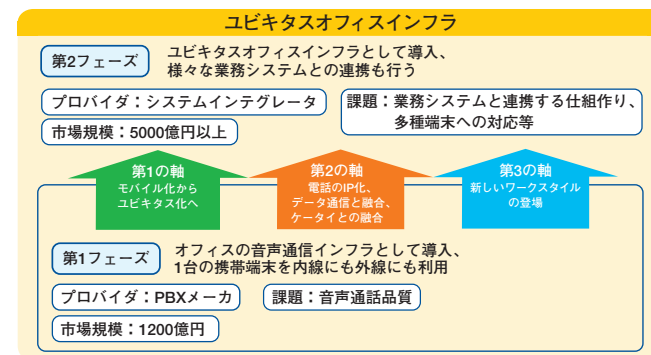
ユビキタスオフィスインフラ

第2フェーズ

ユビキタスオフィスインフラとして導入、様々な業務システムとの連携も行う

プロバイダ：システムインテグレータ

課題：業務システムと連携する仕組作り、多種端末への対応等

市場規模：5000億円以上

第1の軸
モバイル化からユビキタス化へ

第2の軸
電話のIP化、データ通信と融合、ケータイとの融合

第3の軸
新しいワークスタイルの登場

第1フェーズ

オフィスの音声通信インフラとして導入、1台の携帯端末を内線にも外線にも利用

プロバイダ：PBXメーカ

課題：音声通話品質

市場規模：1200億円